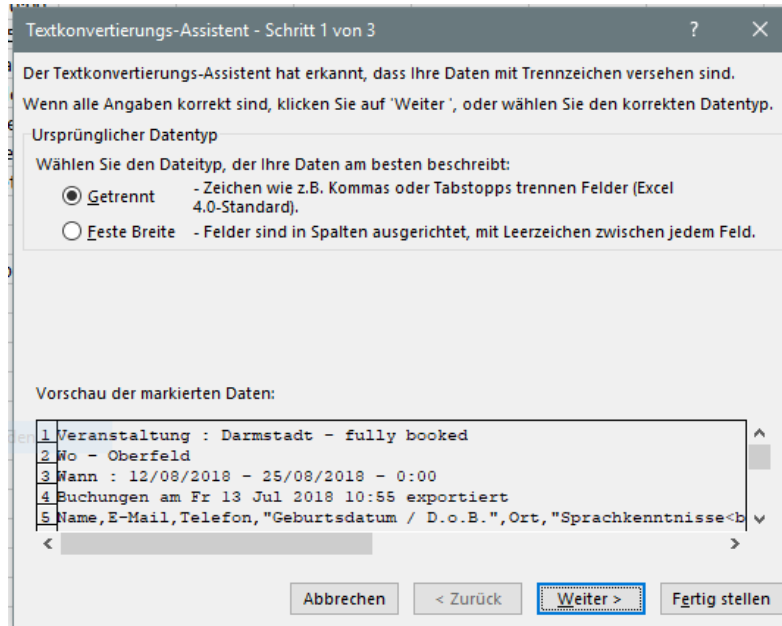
Textkonvertierungs-Assistent - Schritt 1 von 3

?

Der Textkonvertierungs-Assistent hat erkannt, dass Ihre Daten mit Trennzeichen versehen sind.

Wenn alle Angaben korrekt sind, klicken Sie auf 'Weiter ', oder wählen Sie den korrekten Datentyp.

Ursprünglicher Datentyp

Wählen Sie den Dateityp, der Ihre Daten am besten beschreibt:

Getrennt - Zeichen wie z.B. Kommas oder Tabstopps trennen Felder (Excel 4.0-Standard).

Feste Breite - Felder sind in Spalten ausgerichtet, mit Leerzeichen zwischen jedem Feld.

Vorschau der markierten Daten:

1 Veranstaltung : Darmstadt - fully booked
2 Wo - Oberfeld
3 Wann : 12/08/2018 - 25/08/2018 - 0:00
4 Buchungen am Fr 13 Jul 2018 10:55 exportiert
5 Name,E-Mail,Telefon,"Geburtsdatum / D.o.B.",Ort,"Sprachkenntnisse<b

Abbrechen | < Zurück | Weiter > | Fertig stellen